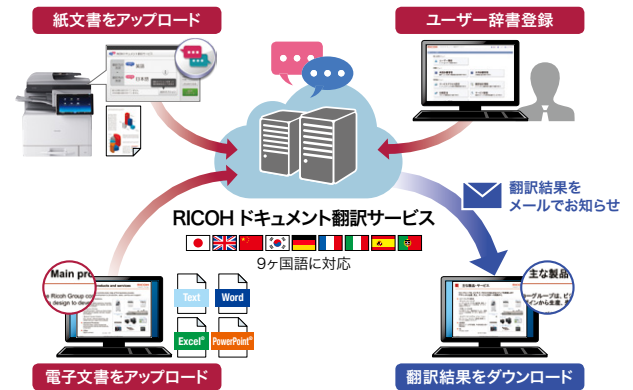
紙文書をアップロード

ユーザー辞書登録

翻訳結果をメールでお知らせ

RICOH ドキュメント翻訳サービス

9ヶ国語に対応

Main pro
the Ricoh Group co
design to dev

Text
Word
Excel
PowerPoint

主な製品
ーグループは、ビ
インから生産、販

電子文書をアップロード

翻訳結果をダウンロード